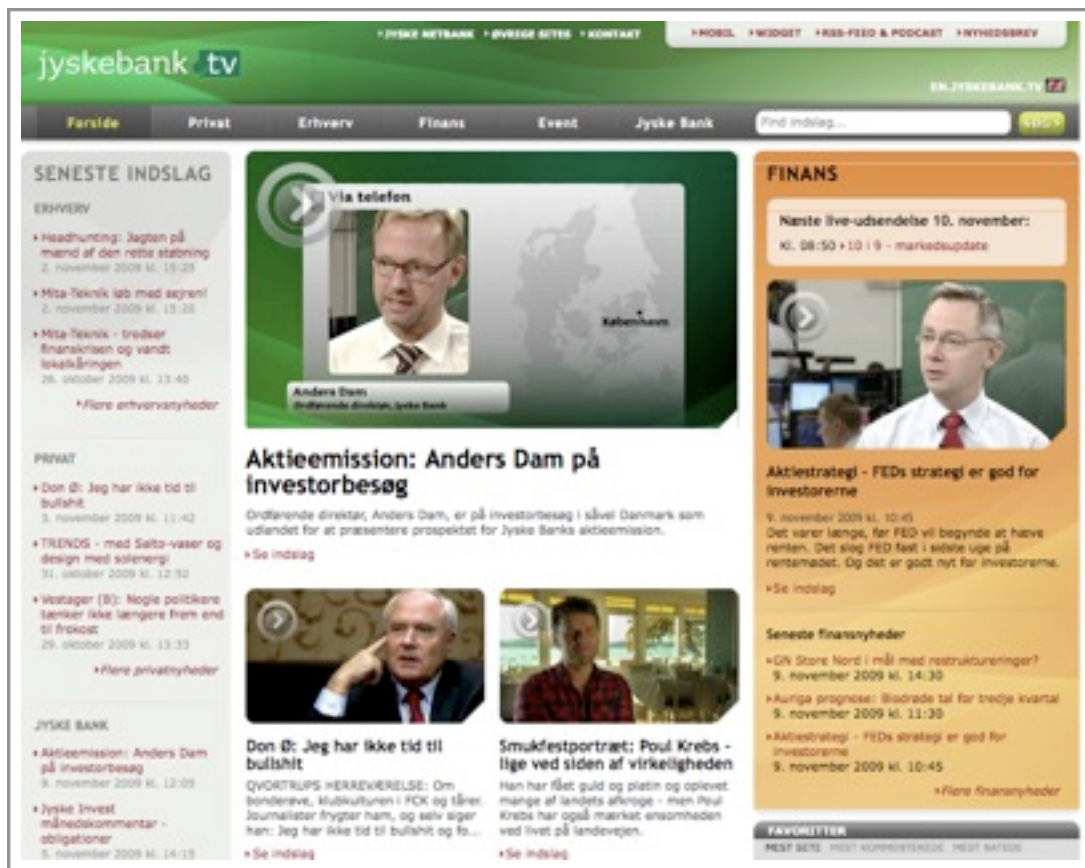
jyskebank tv

• JYSKE NETBANK • ØVRIGE SITES • KONTAKT

• MOBIL • WIDGET • RSS-FEED & PODCAST • NYHEDSBREV

EN.JYSKEBANK.TV

Forside | Privat | Erhverv | Finans | Event | Jyske Bank

Find indslag...

SØG

SENESTE INDSLAG

ERHVERV

• Headhunting: Jagten på mænd af den rette støbning
2. november 2009 kl. 15:28

• Mita-Teknik løb med sejren!
2. november 2009 kl. 15:26

• Mita-Teknik - trodser finanskrisen og vandt lokalkåringen
26. oktober 2009 kl. 13:40

• Flere erhvervsnyheder

PRIVAT

• Don Ø: Jeg har ikke tid til bullshit
3. november 2009 kl. 11:42

• TRENDS - med Salto-vaser og design med solenergi
31. oktober 2009 kl. 12:32

• Vestager (B): Nogle politikere tænker ikke længere frem end til frokost
29. oktober 2009 kl. 13:33

• Flere privatnyheder

JYSKE BANK

• Aktieemission: Anders Dam på investorbesøg
9. november 2009 kl. 12:05

• Jyske Invest månedskommentar - obligationer
5. november 2009 kl. 14:15

Via telefon

København

Anders Dam
Ordførende direktør, Jyske Bank

Aktieemission: Anders Dam på investorbesøg

Ordførende direktør, Anders Dam, er på investorbesøg i såvel Danmark som udlandet for at præsentere prospektet for Jyske Banks aktieemission.

• Se indslag

Don Ø: Jeg har ikke tid til bullshit

QVORTRUPS HERREVÆRELSE: Om bonderøve, klubkulturen i FCK og tårer. Journalister frygter ham, og selv siger han: Jeg har ikke tid til bullshit og fo...

• Se indslag

Smukfestportræt: Poul Krebs - lige ved siden af virkeligheden

Han har fået guld og platin og oplevet mange af landets afkroge - men Poul Krebs har også mærket ensomheden ved livet på landevejen.

• Se indslag

FINANS

Næste live-udsendelse 10. november:

Kl. 08:50 • 10 i 9 - markedsupdate

Aktiestrategi - FEDs strategi er god for investorerne

9. november 2009 kl. 10:45
Det varer længe, før FED vil begynde at hæve renten. Det slog FED fast i sidste uge på rentemødet. Og det er godt nyt for investorerne.

• Se indslag

Seneste finansnyheder

• GN Store Nord i mål med restruktureringer?
9. november 2009 kl. 14:30

• Auriga prognose: Blodrøde tal for tredje kvartal
9. november 2009 kl. 11:30

• Aktiestrategi - FEDs strategi er god for investorerne
9. november 2009 kl. 10:45

• Flere finansnyheder

FAVORITTER

MEST SETE | MEST KOMMENTEREDE | MEST RATEDE